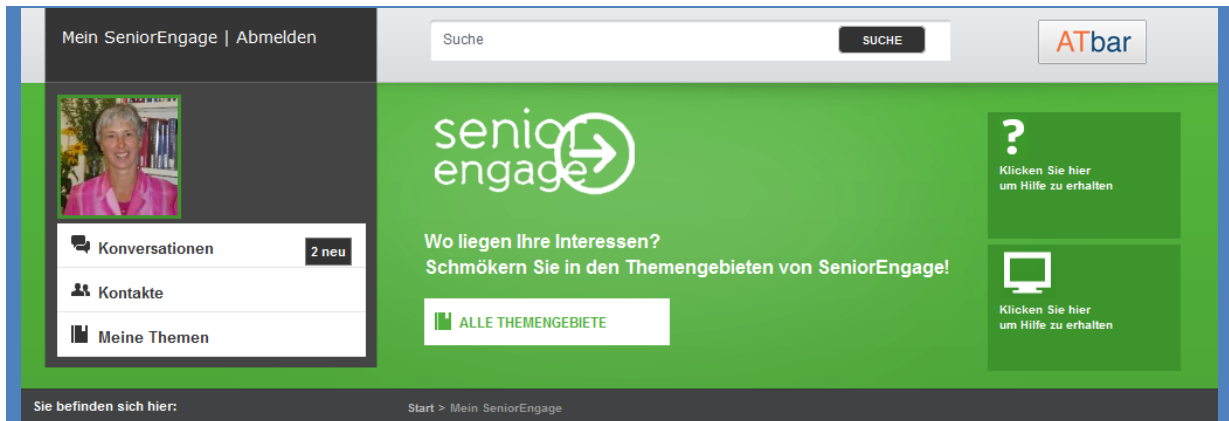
Mein SeniorEngage | Abmelden

Suche

SUCHE

ATbar

senior engage

?

Klicken Sie hier um Hilfe zu erhalten

Konversationen

2 neu

Kontakte

Meine Themen

Wo liegen Ihre Interessen?
Schmökern Sie in den Themengebieten von SeniorEngage!

ALLE THEMENGEBIETE

Klicken Sie hier um Hilfe zu erhalten

Sie befinden sich hier:

Start > Mein SeniorEngage